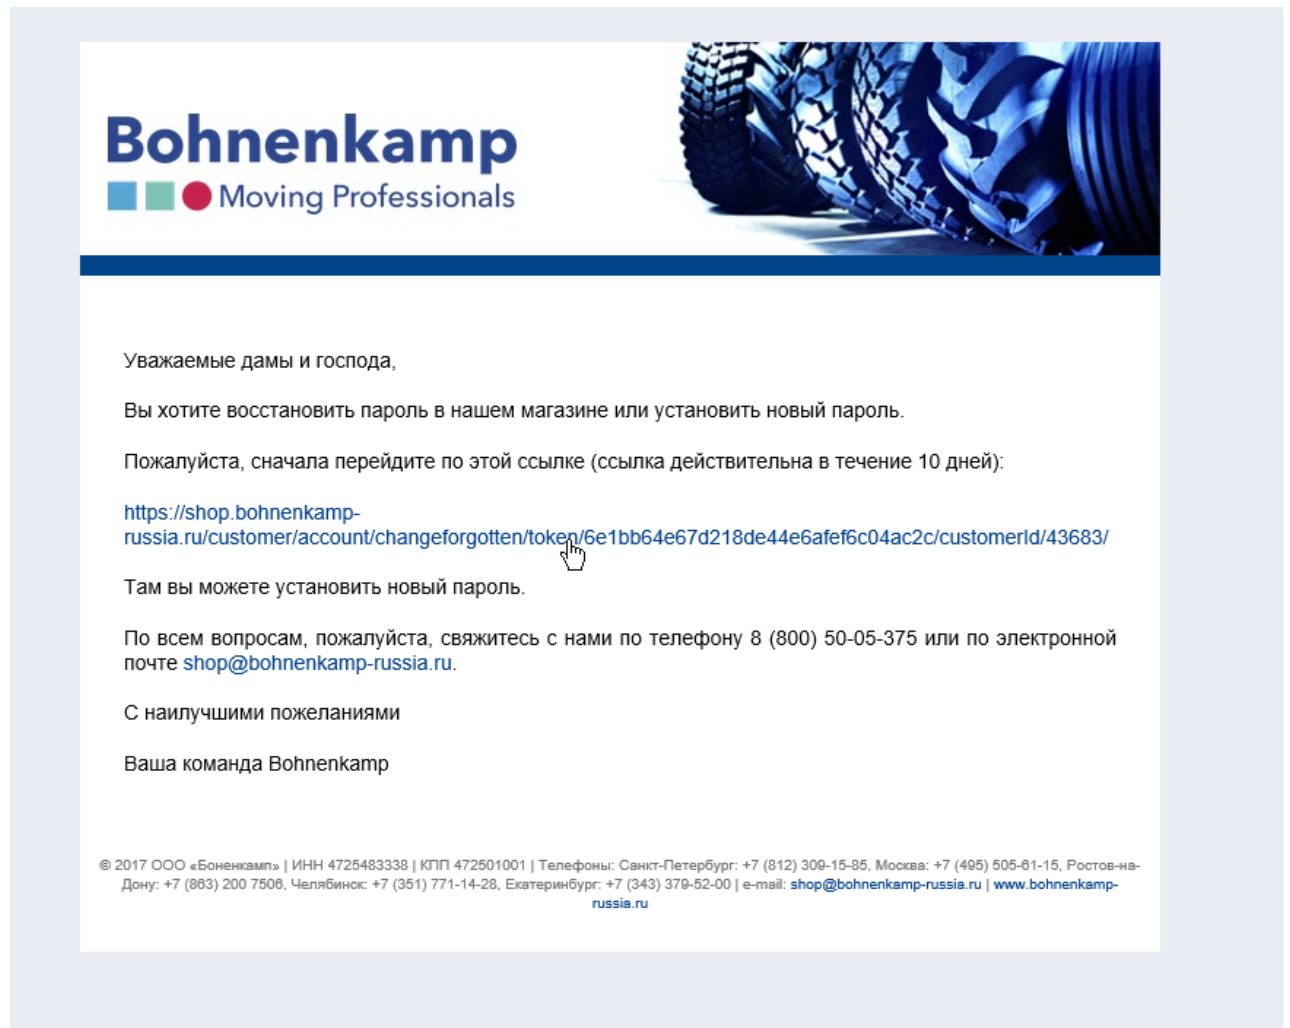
Bohnenkamp
Moving Professionals

Уважаемые дамы и господа,

Вы хотите восстановить пароль в нашем магазине или установить новый пароль.

Пожалуйста, сначала перейдите по этой ссылке (ссылка действительна в течение 10 дней):

https://shop.bohnenkamp-russia.ru/customer/account/changeforgotten/token/6e1bb64e67d218de44e6afef6c04ac2c/customerId/43683/

Там вы можете установить новый пароль.

По всем вопросам, пожалуйста, свяжитесь с нами по телефону 8 (800) 50-05-375 или по электронной почте shop@bohnenkamp-russia.ru.

С наилучшими пожеланиями

Ваша команда Bohnenkamp

© 2017 ООО «Боненкамп» | ИНН 4725483338 | КПП 472501001 | Телефоны: Санкт-Петербург: +7 (812) 309-15-85, Москва: +7 (495) 505-61-15, Ростов-на-Дону: +7 (863) 200 7506, Челябинск: +7 (351) 771-14-28, Екатеринбург: +7 (343) 379-52-00 | e-mail: shop@bohnenkamp-russia.ru | www.bohnenkamp-russia.ru